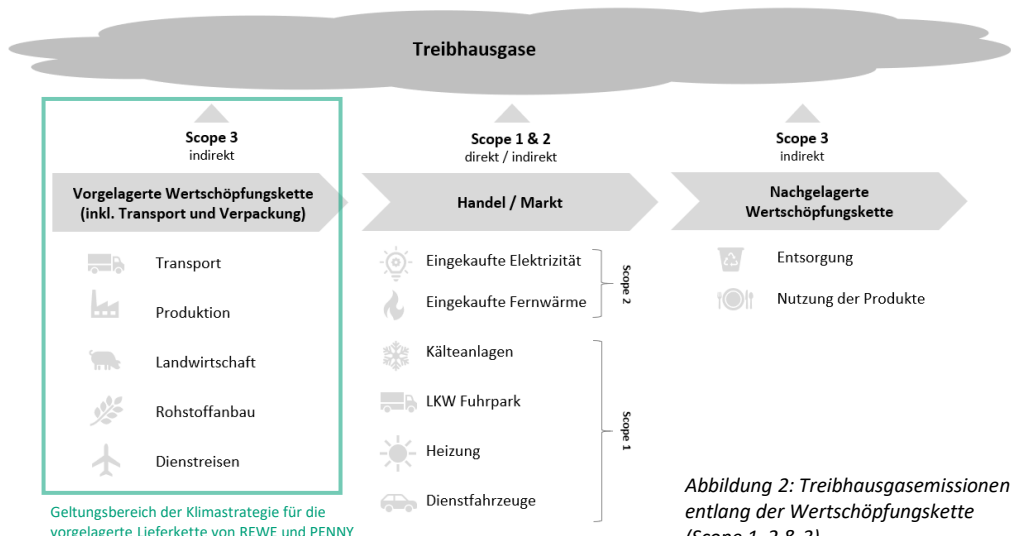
Treibhausgase

Scope 3
indirekt

Vorgelagerte Wertschöpfungskette (inkl. Transport und Verpackung)

Transport

Produktion

Landwirtschaft

Rohstoffanbau

Dienstreisen

Geltungsbereich der Klimastrategie für die vorgelagerte Lieferkette von REWE und PENNY

Scope 1 & 2
direkt / indirekt

Handel / Markt

Eingekaufte Elektrizität

Eingekaufte Fernwärme

Scope 2

Kälteanlagen

LKW Fuhrpark

Heizung

Dienstfahrzeuge

Scope 1

Scope 3
indirekt

Nachgelagerte Wertschöpfungskette

Entsorgung

Nutzung der Produkte

Abbildung 2: Treibhausgasemissionen entlang der Wertschöpfungskette (Scope 1, 2 & 3)